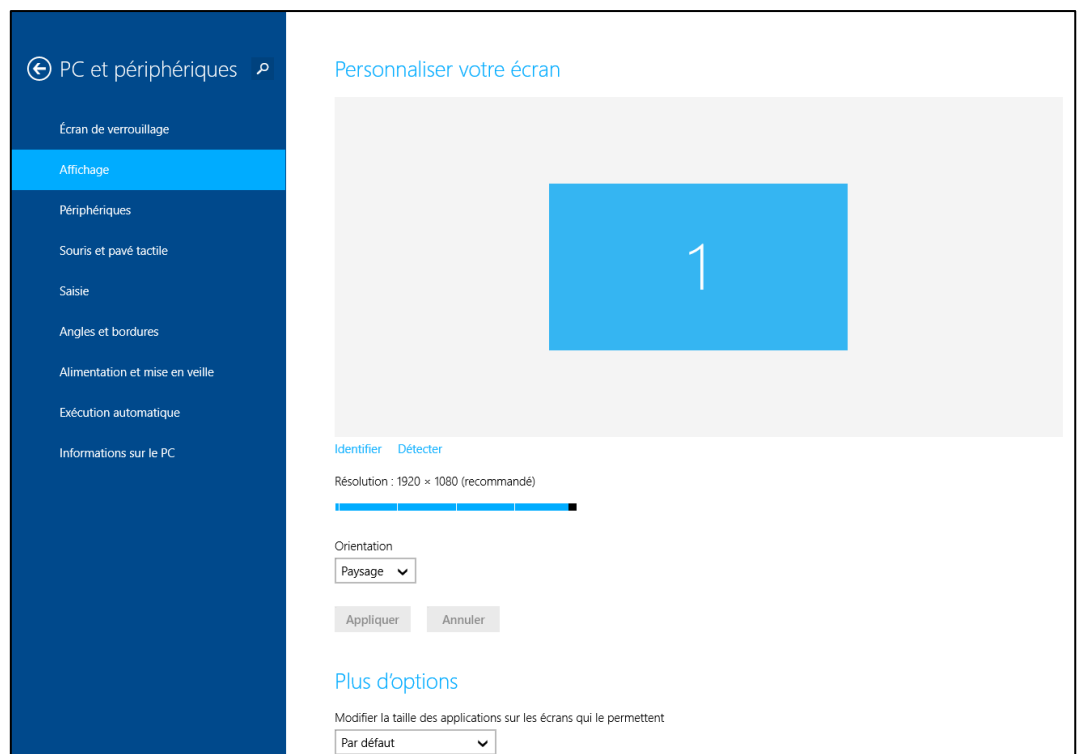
PC et périphériques

Écran de verrouillage

Affichage

Périphériques

Souris et pavé tactile

Saisie

Angles et bordures

Alimentation et mise en veille

Exécution automatique

Informations sur le PC

Personnaliser votre écran

1

Identifier Détecter

Résolution : 1920 × 1080 (recommandé)

Orientation

Paysage

Appliquer Annuler

Plus d'options

Modifier la taille des applications sur les écrans qui le permettent

Par défaut